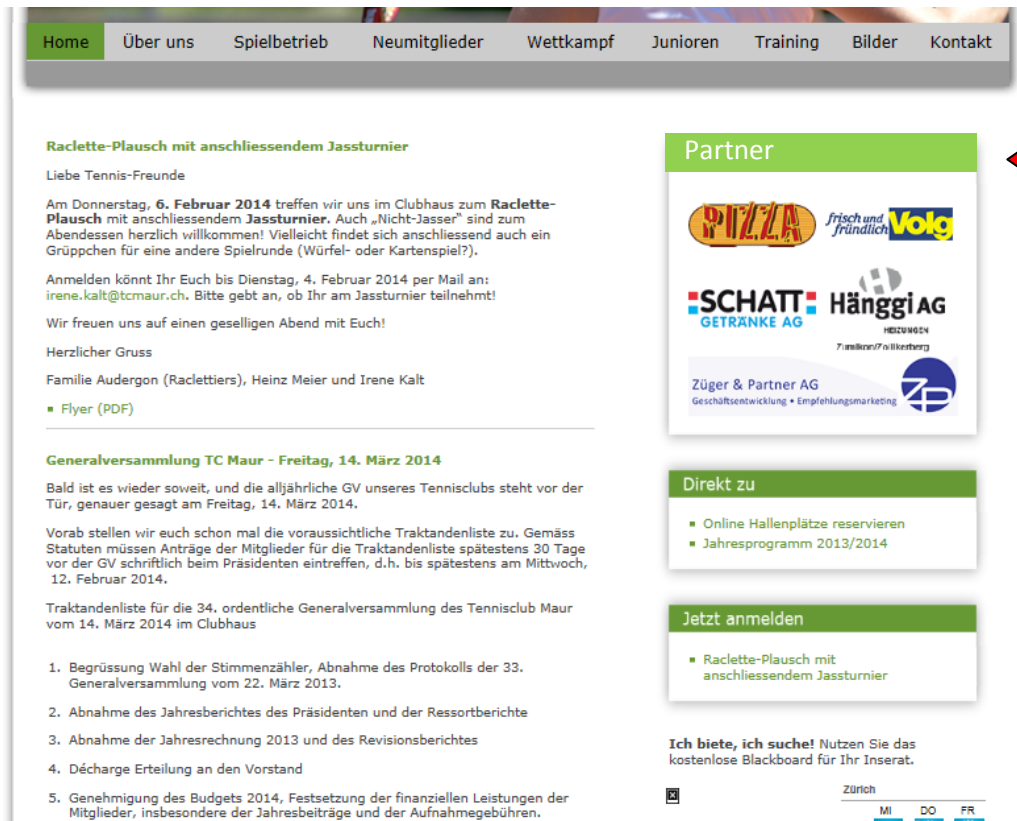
Home Über uns Spielbetrieb Neumitglieder Wettkampf Junioren Training Bilder Kontakt

Raclette-Plausch mit anschliessendem Jassturnier

Liebe Tennis-Freunde

Am Donnerstag, 6. Februar 2014 treffen wir uns im Clubhaus zum Raclette-Plausch mit anschliessendem Jassturnier. Auch „Nicht-Jasser" sind zum Abendessen herzlich willkommen! Vielleicht findet sich anschliessend auch ein Grüppchen für eine andere Spielrunde (Würfel- oder Kartenspiel?).

Anmelden könnt Ihr Euch bis Dienstag, 4. Februar 2014 per Mail an: irene.kalt@tcmaur.ch. Bitte gebt an, ob Ihr am Jassturnier teilnehmt!

Wir freuen uns auf einen geselligen Abend mit Euch!

Herzlicher Gruss

Familie Audergon (Raclettiers), Heinz Meier und Irene Kalt

Flyer (PDF)

Generalversammlung TC Maur - Freitag, 14. März 2014

Bald ist es wieder soweit, und die alljährliche GV unseres Tennisclubs steht vor der Tür, genauer gesagt am Freitag, 14. März 2014.

Vorab stellen wir euch schon mal die voraussichtliche Traktandenliste zu. Gemäss Statuten müssen Anträge der Mitglieder für die Traktandenliste spätestens 30 Tage vor der GV schriftlich beim Präsidenten eintreffen, d.h. bis spätestens am Mittwoch, 12. Februar 2014.

Traktandenliste für die 34. ordentliche Generalversammlung des Tennisclub Maur vom 14. März 2014 im Clubhaus

1. Begrüssung Wahl der Stimmenzähler, Abnahme des Protokolls der 33. Generalversammlung vom 22. März 2013.
2. Abnahme des Jahresberichtes des Präsidenten und der Ressortberichte
3. Abnahme der Jahresrechnung 2013 und des Revisionsberichtes
4. Décharge Erteilung an den Vorstand
5. Genehmigung des Budgets 2014, Festsetzung der finanziellen Leistungen der Mitglieder, insbesondere der Jahresbeiträge und der Aufnahmegebühren.

Partner

PIZZA
frisch und fründlich Volg
SCHATT GETRÄNKE AG
Hänggi AG HEIZUNGEN Zumikon/Zollikerberg
Züger & Partner AG Geschäftsentwicklung • Empfehlungsmarketing ZP

Direkt zu
Online Hallenplätze reservieren
Jahresprogramm 2013/2014

Jetzt anmelden
Raclette-Plausch mit anschliessendem Jassturnier

Ich biete, ich suche! Nutzen Sie das kostenlose Blackboard für Ihr Inserat.

Zürich
MI DO FR